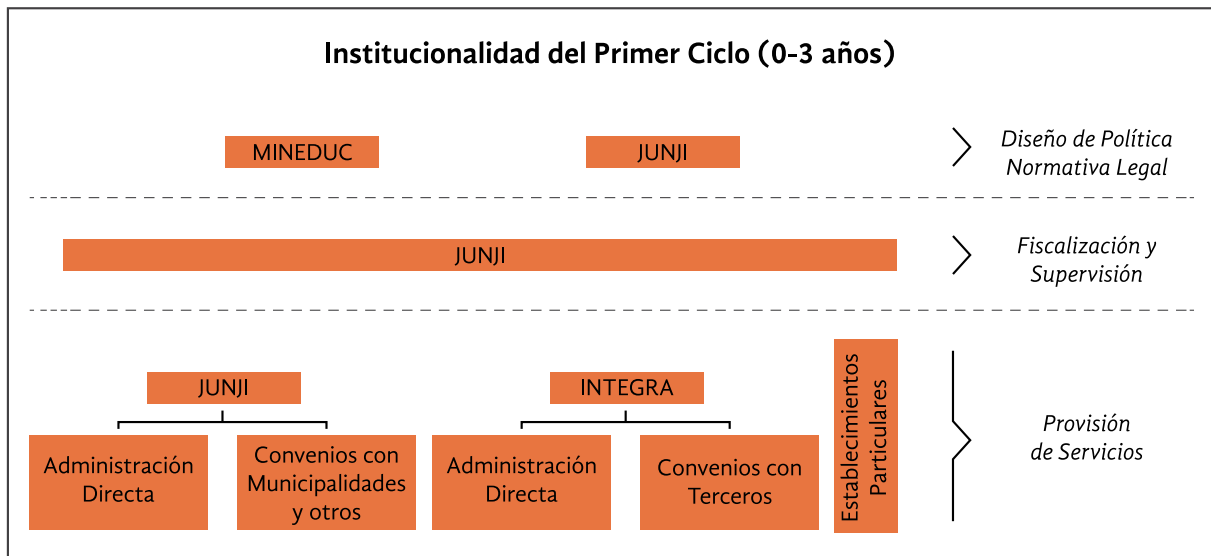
Institucionalidad del Primer Ciclo (0-3 años)

MINEDUC

JUNJI

Diseño de Política Normativa Legal

JUNJI

Fiscalización y Supervisión

JUNJI

Administración Directa

Convenios con Municipalidades y otros

INTEGRA

Administración Directa

Convenios con Terceros

Establecimientos Particulares

Provisión de Servicios